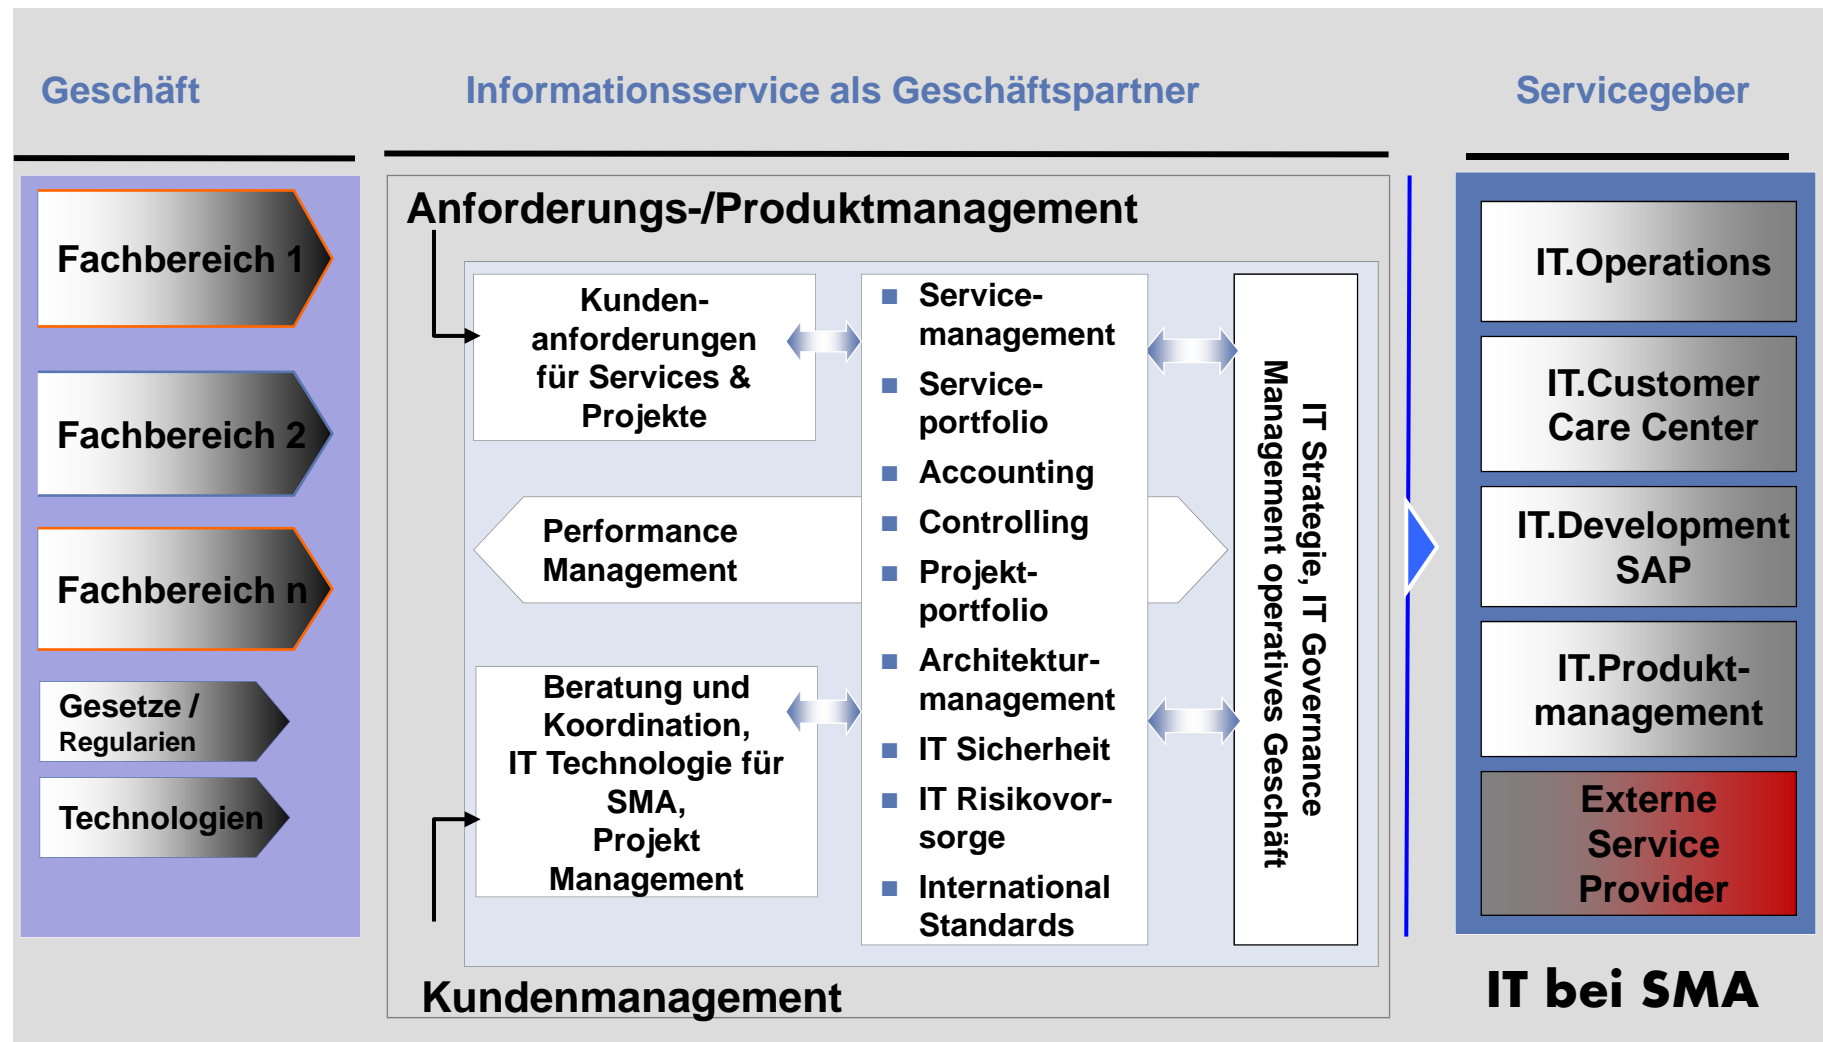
Geschäft

Informationsservice als Geschäftspartner

Servicegeber

Fachbereich 1

Fachbereich 2

Fachbereich n

Gesetze / Regularien

Technologien

Anforderungs-/Produktmanagement

Kundenanforderungen für Services & Projekte

Performance Management

Beratung und Koordination, IT Technologie für SMA, Projekt Management

- Servicemanagement
- Serviceportfolio
- Accounting
- Controlling
- Projektportfolio
- Architekturmanagement
- IT Sicherheit
- IT Risikovorsorge
- International Standards

IT Strategie, IT Governance
Management operatives Geschäft

Kundenmanagement

IT.Operations

IT.Customer Care Center

IT.Development SAP

IT.Produktmanagement

Externe Service Provider

IT bei SMA